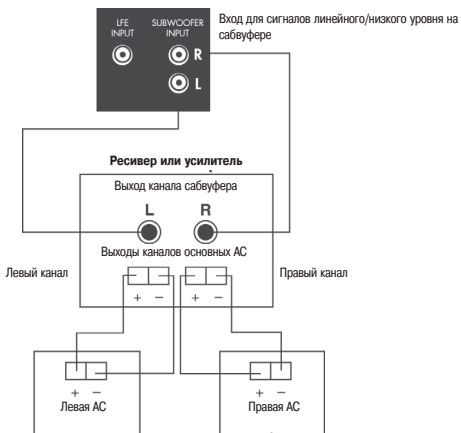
LFE INPUT

SUBWOOFER INPUT

R

L

Вход для сигналов линейного/низкого уровня на сабвуфере

Ресивер или усилитель

Выход канала сабвуфера

L

R

Выходы каналов основных АС

Левый канал

Правый канал

+ −

+ −

+ −

Левая АС

+ −

Правая АС